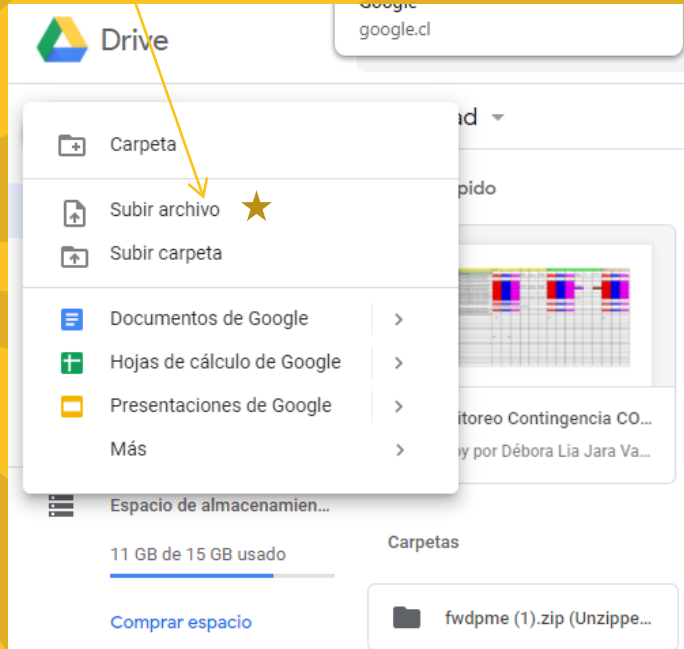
Drive

Google
google.cl

ad

pido

Carpeta

Subir archivo

Subir carpeta

Documentos de Google

Hojas de cálculo de Google

Presentaciones de Google

Más

itoreo Contingencia CO...
y por Débora Lia Jara Va...

Espacio de almacenamien...

11 GB de 15 GB usado

Comprar espacio

Carpetas

fwdpme (1).zip (Unzippe...